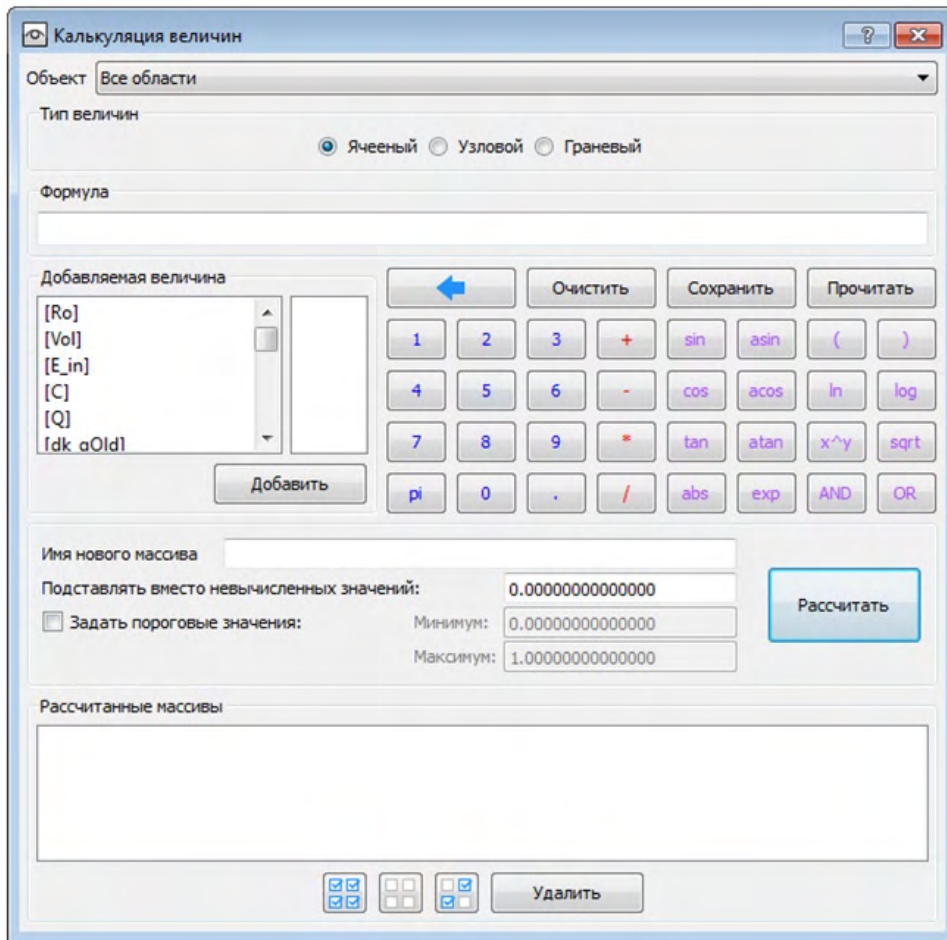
Калькуляция величин

Объект Все области

Тип величин

Ячееный Узловой Граневый

Формула

Добавляемая величина

[Ro]
[Vol]
[E_in]
[C]
[Q]
[dk_gOld]

Добавить

Очистить Сохранить Прочитать

1 2 3 + sin asin ( )
4 5 6 - cos acos ln log
7 8 9 * tan atan x^y sqrt
pi 0 . / abs exp AND OR

Имя нового массива

Подставлять вместо невычисленных значений: 0.00000000000000

Задать пороговые значения: Минимум: 0.00000000000000

Максимум: 1.00000000000000

Рассчитать

Рассчитанные массивы

Удалить